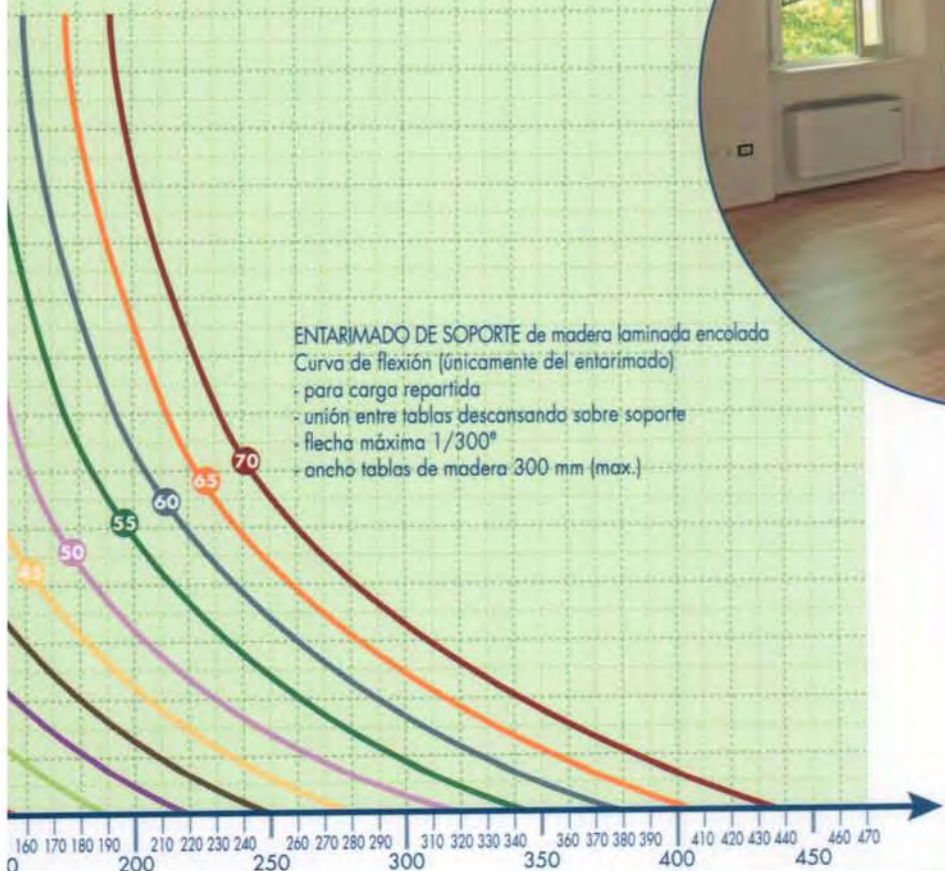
ENTARIMADO DE SOPORTE de madera laminada encolada
Curva de flexión (únicamente del entarimado)
- para carga repartida
- unión entre tablas descansando sobre soporte
- flecha máxima 1/300ª
- ancho tablas de madera 300 mm (max.)

70
65
60
55
50
45

160 170 180 190 200 210 220 230 240 250 260 270 280 290 300 310 320 330 340 350 360 370 380 390 400 410 420 430 440 450 460 470